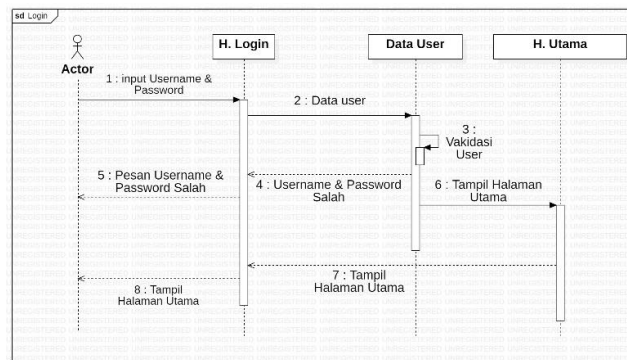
sd Login

Actor

H. Login

Data User

H. Utama

1 : input Username & Password

2 : Data user

3 : Vakidasi User

5 : Pesan Username & Password Salah

4 : Username & Password Salah

6 : Tampil Halaman Utama

7 : Tampil Halaman Utama

8 : Tampil Halaman Utama